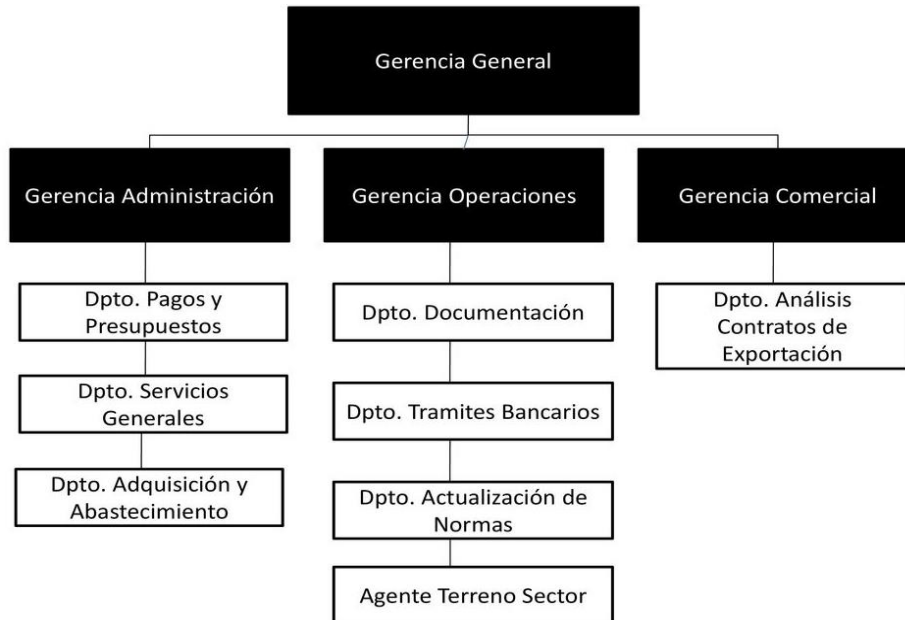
Gerencia General

Gerencia Administración

Dpto. Pagos y Presupuestos

Dpto. Servicios Generales

Dpto. Adquisición y Abastecimiento

Gerencia Operaciones

Dpto. Documentación

Dpto. Tramites Bancarios

Dpto. Actualización de Normas

Agente Terreno Sector

Gerencia Comercial

Dpto. Análisis Contratos de Exportación